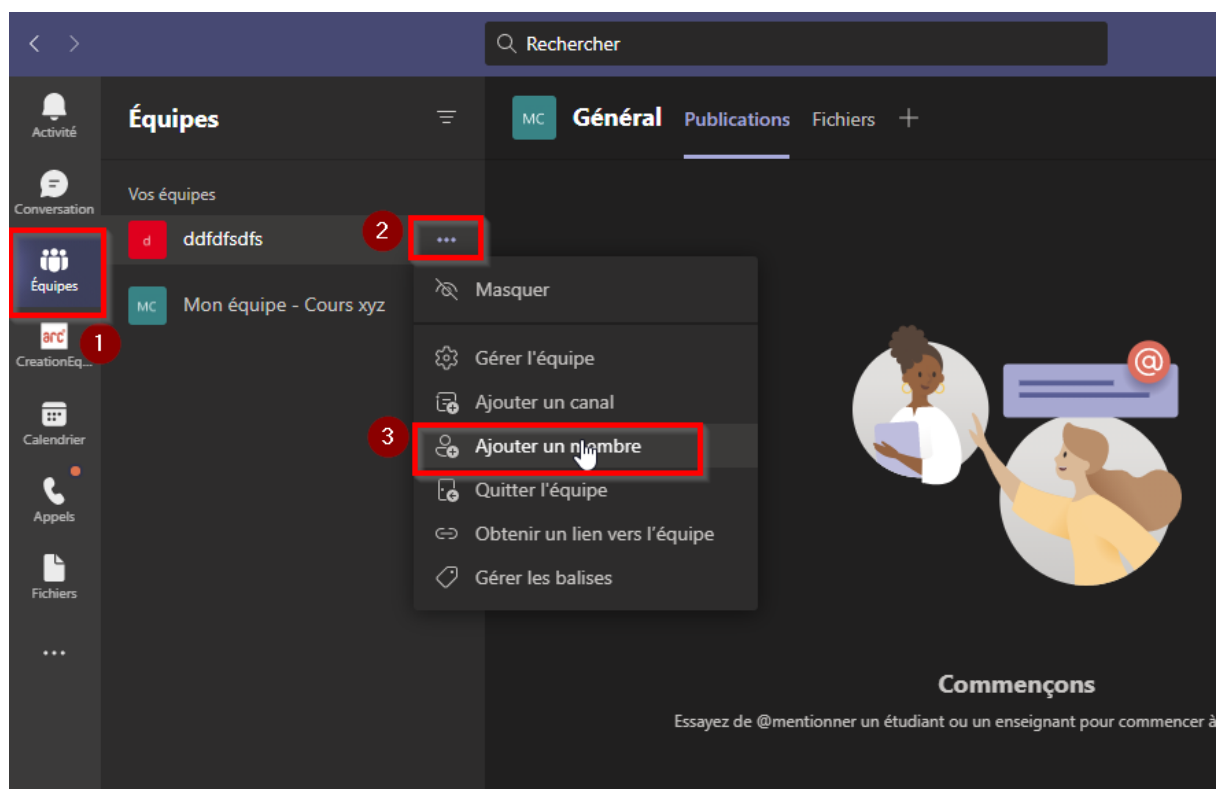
Rechercher

Activité

Conversation

Équipes

arc

CreationEq...

Calendrier

Appels

Fichiers

...

1

Équipes

Vos équipes

d ddfdfsdfs

2

...

MC Mon équipe - Cours xyz

Masquer

Gérer l'équipe

Ajouter un canal

3

Ajouter un membre

Quitter l'équipe

Obtenir un lien vers l'équipe

Gérer les balises

MC Général Publications Fichiers +

Commençons

Essayez de @mentionner un étudiant ou un enseignant pour commencer à